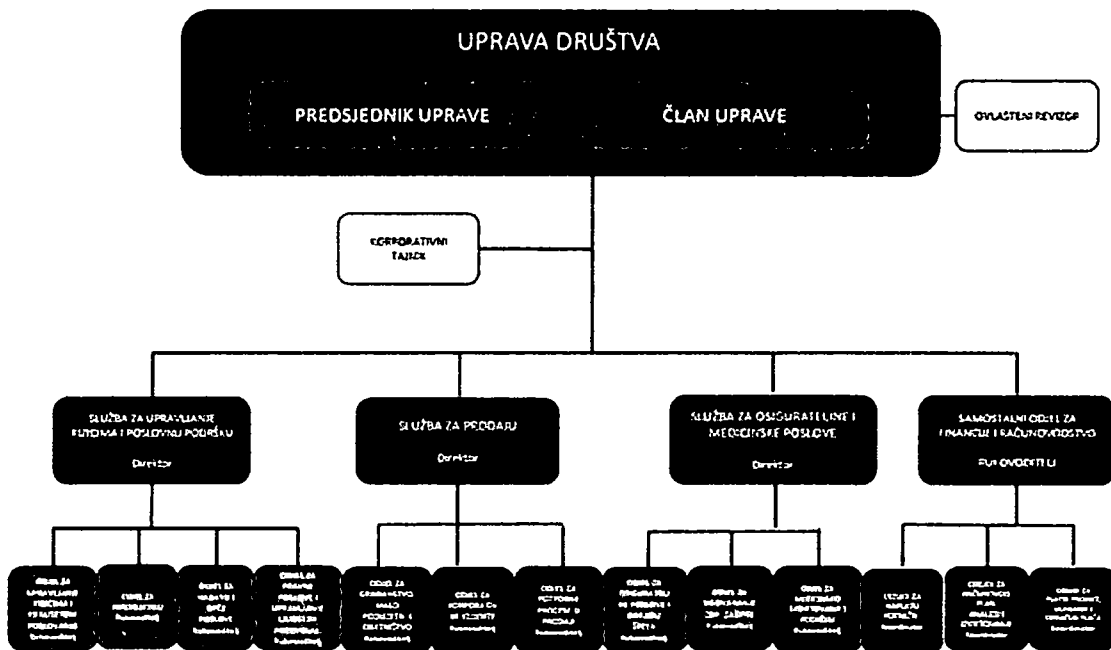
UPRAVA DRUŠTVA

PREDSJEDNIK UPRAVE

ČLAN UPRAVE

OVLAŠTENI REVIZOR

KORPORATIVNI TAJNIK

SLUŽBA ZA UPRAVLJANJE RIZICIMA I POSLOVNU PODRŠKU

Direktor

SLUŽBA ZA PRODAJU

Direktor

SLUŽBA ZA OSIGURATELJNE I MEDICINSKE POSLOVE

Direktor

SAMOSTALNI ODJEL ZA FINANCIJE I RAČUNOVODSTVO

RUKOVODITELJ

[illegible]

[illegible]

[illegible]

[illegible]

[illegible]

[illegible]

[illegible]

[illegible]

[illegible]

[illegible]

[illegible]

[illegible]

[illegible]